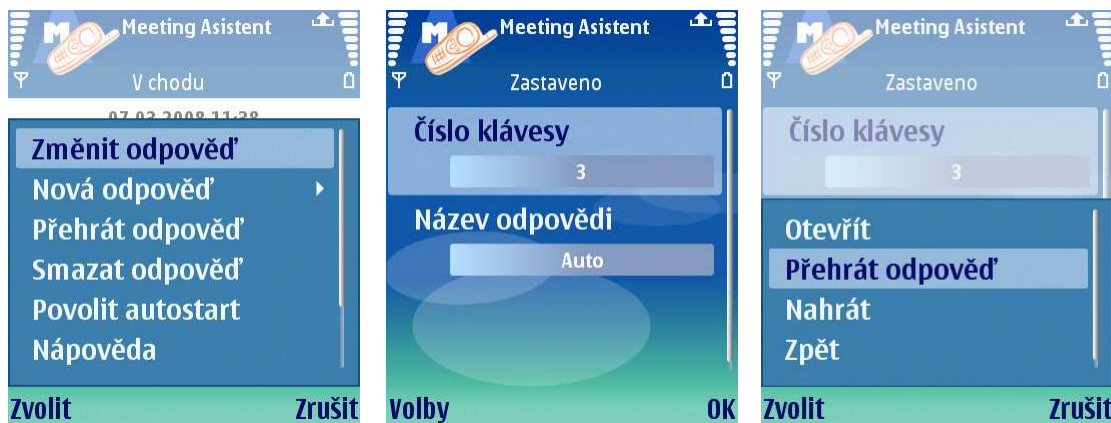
Meeting Asistent
V chodu
07.03.2008 11:38

Změnit odpověď
Nová odpověď
Přehrát odpověď
Smazat odpověď
Povolit autostart
Nápověda

Zvolit
Zrušit

Meeting Asistent
Zastaveno

Číslo klávesy
3
Název odpovědi
Auto

Volby
OK

Meeting Asistent
Zastaveno

Číslo klávesy
3

Otevřít
Přehrát odpověď
Nahrát
Zpět

Zvolit
Zrušit